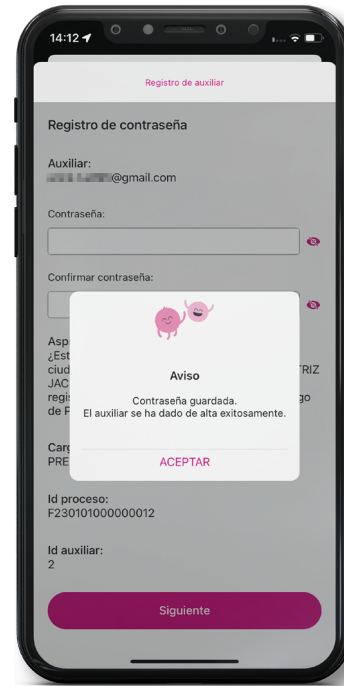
14:12

Registro de auxiliar

Registro de contraseña

Auxiliar:
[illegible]@gmail.com

Contraseña:

Confirmar contraseña:

Asp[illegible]
¿Est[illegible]
ciud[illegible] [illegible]TRIZ
JAC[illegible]
regis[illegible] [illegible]go
de P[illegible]

Aviso

Contraseña guardada.
El auxiliar se ha dado de alta exitosamente.

ACEPTAR

Carg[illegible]
PRE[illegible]

Id proceso:
F230101000000012

Id auxiliar:
2

Siguiente